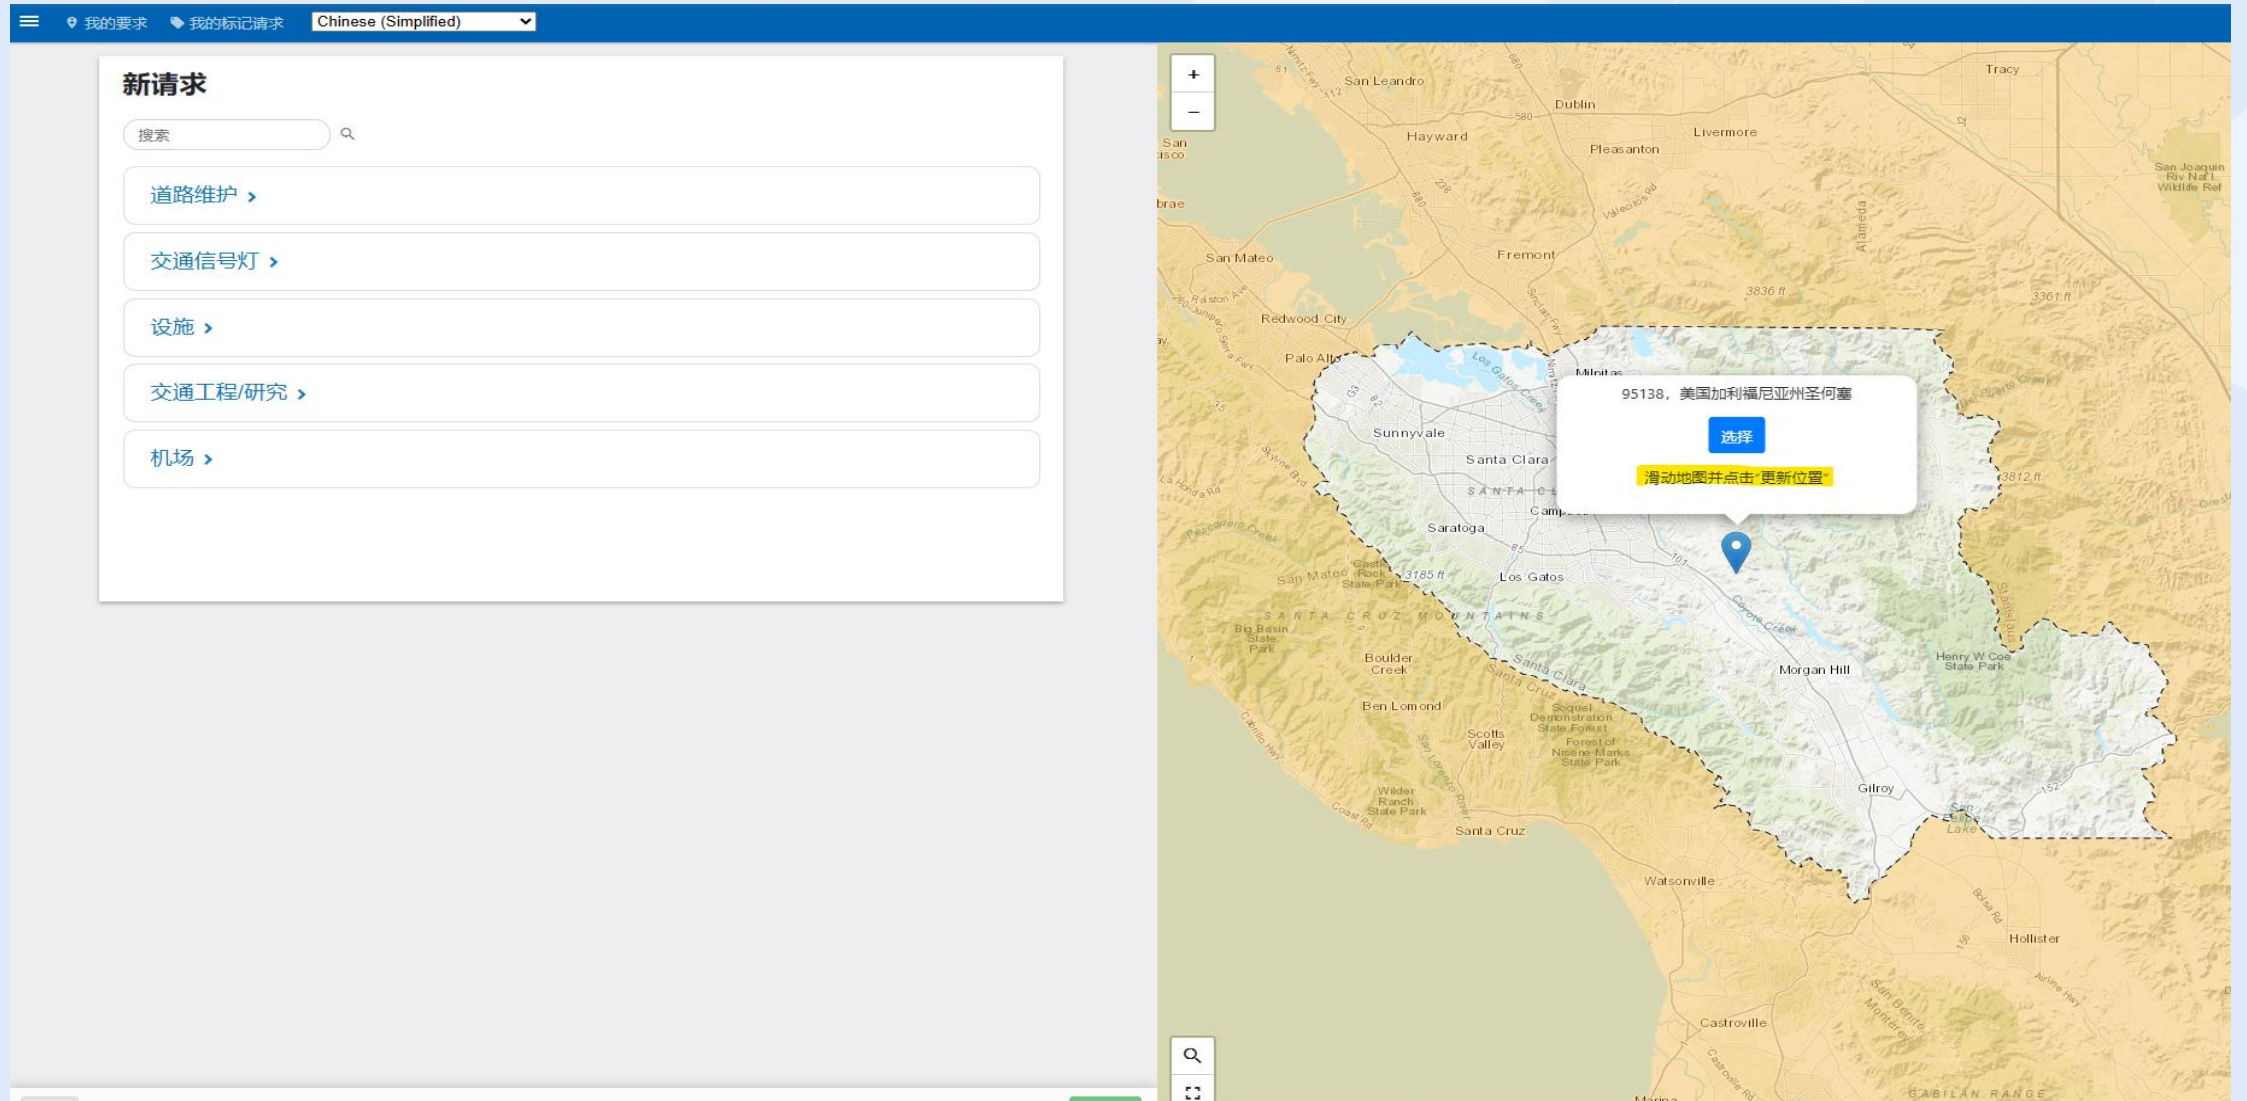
我的要求 我的标记请求 Chinese (Simplified)

新请求

搜索

道路维护 ›

交通信号灯 ›

设施 ›

交通工程/研究 ›

机场 ›

+
−

95138，美国加利福尼亚州圣何塞

选择

滑动地图并点击"更新位置"

San Leandro
Dublin
Tracy
Hayward
Livermore
Pleasanton
San Joaquin Riv Nat'l Wildlife Ref
San Mateo
Fremont
3836 ft
3361 ft
Redwood City
Palo Alto
Milpitas
Sunnyvale
Santa Clara
3812 ft
Saratoga
Campbell
Los Gatos
3185 ft
Castle Rock State Park
SANTA CRUZ MOUNTAINS
Big Basin State Park
Boulder Creek
Morgan Hill
Henry W Coe State Park
Ben Lomond
Soquel Demonstration State Forest
Forest of Nisene Marks State Park
Scotts Valley
Wilder Ranch State Park
Santa Cruz
Gilroy
San Luis Lake
Watsonville
Hollister
Castroville
GABILAN RANGE
Marina